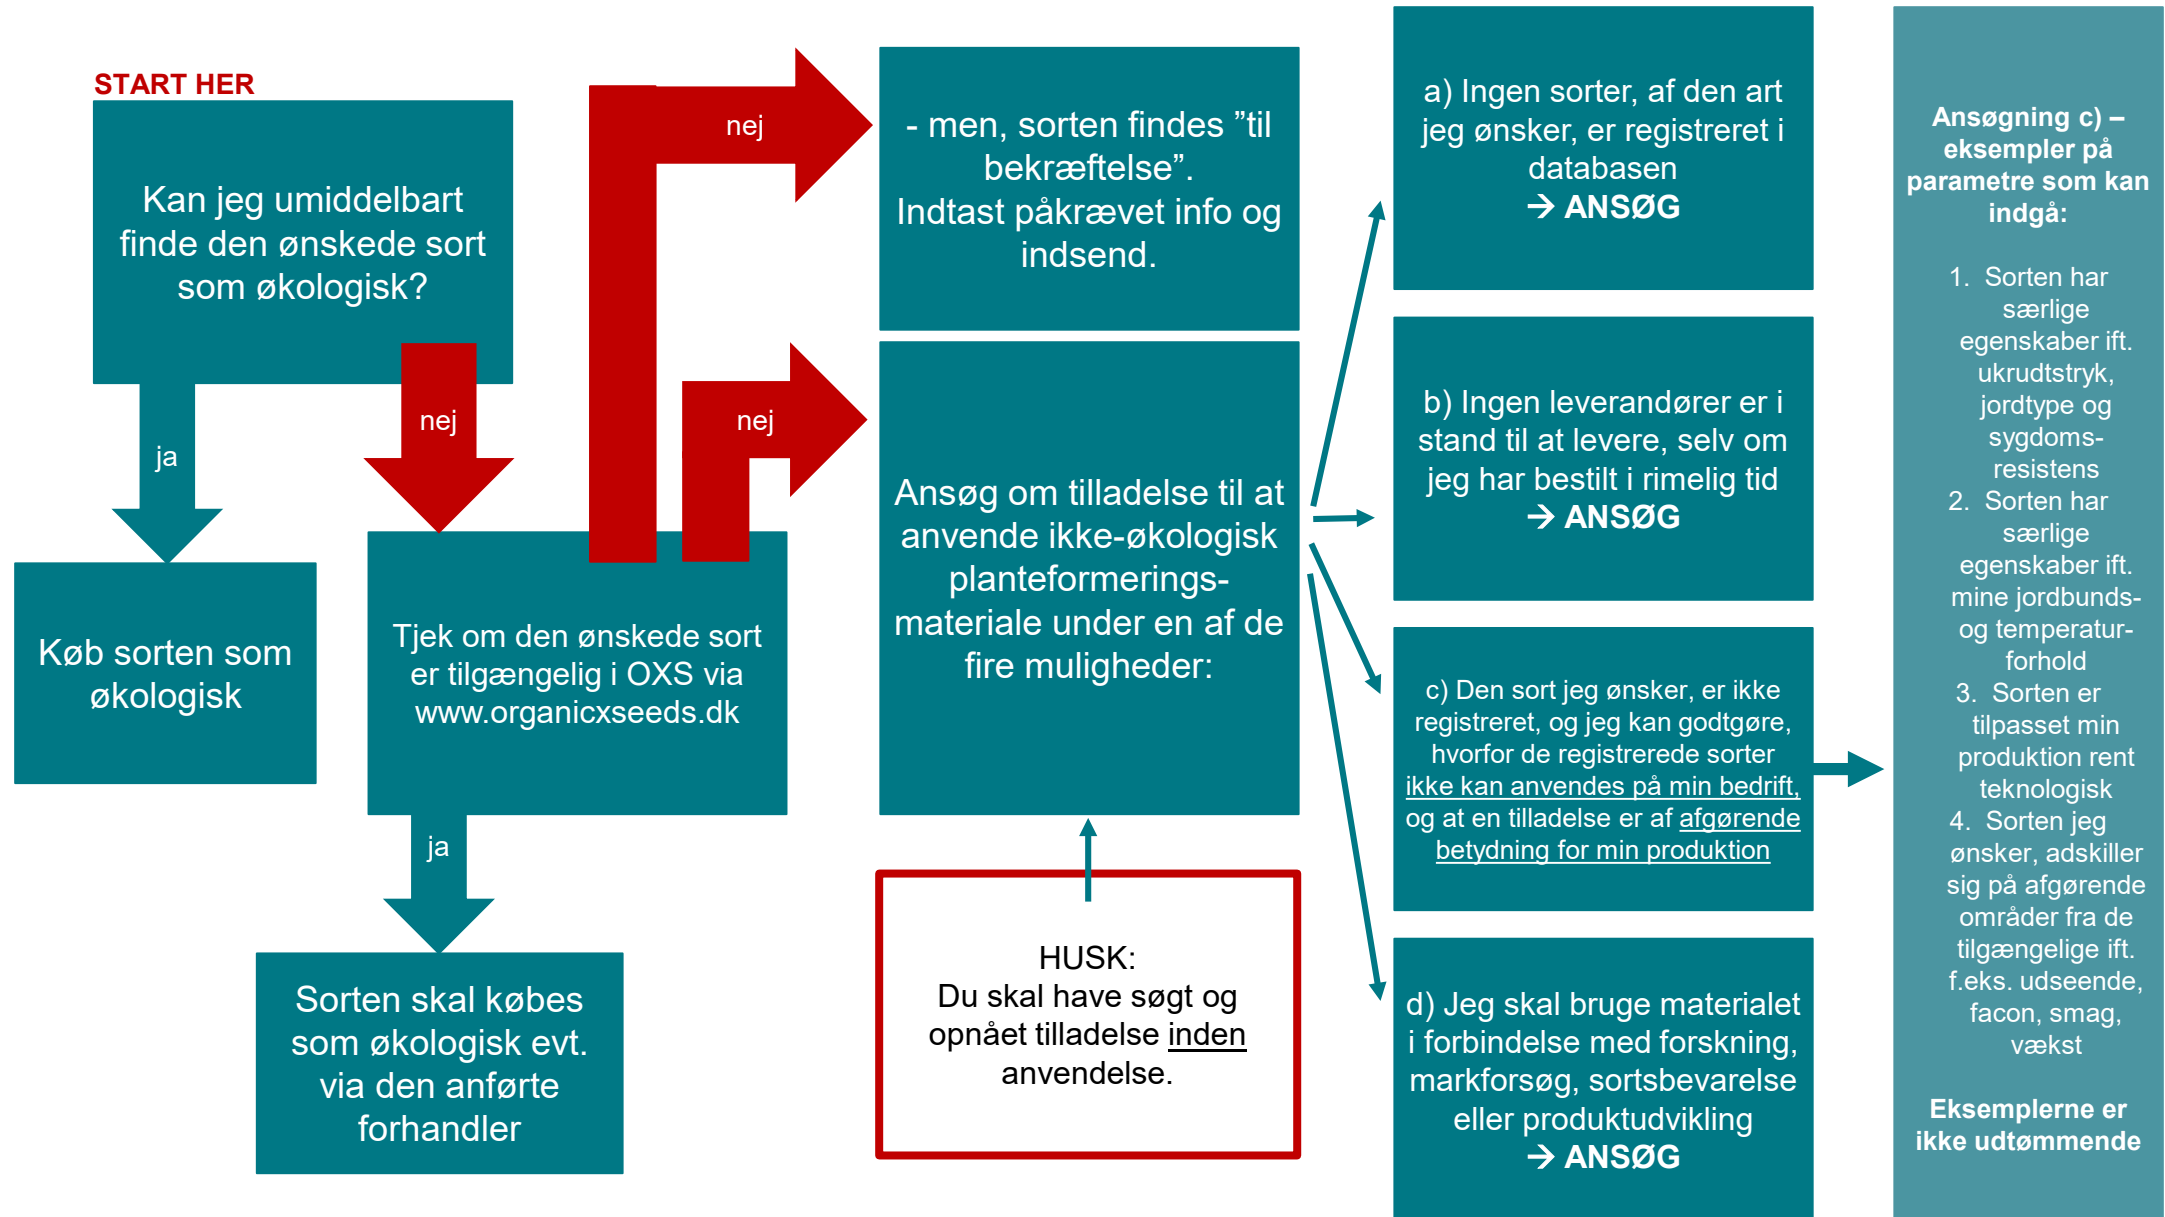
START HER

Kan jeg umiddelbart finde den ønskede sort som økologisk?

ja

nej

Køb sorten som økologisk

Tjek om den ønskede sort er tilgængelig i OXS via www.organicxseeds.dk

ja

Sorten skal købes som økologisk evt. via den anførte forhandler

nej

nej

- men, sorten findes ”til bekræftelse”. Indtast påkrævet info og indsend.

Ansøg om tilladelse til at anvende ikke-økologisk planteformerings-materiale under en af de fire muligheder:

HUSK:
Du skal have søgt og opnået tilladelse inden anvendelse.

a) Ingen sorter, af den art jeg ønsker, er registreret i databasen
→ ANSØG

b) Ingen leverandører er i stand til at levere, selv om jeg har bestilt i rimelig tid
→ ANSØG

c) Den sort jeg ønsker, er ikke registreret, og jeg kan godtgøre, hvorfor de registrerede sorter ikke kan anvendes på min bedrift, og at en tilladelse er af afgørende betydning for min produktion

d) Jeg skal bruge materialet i forbindelse med forskning, markforsøg, sortsbevarelse eller produktudvikling
→ ANSØG

Ansøgning c) – eksempler på parametre som kan indgå:

1. Sorten har særlige egenskaber ift. ukrudtstryk, jordtype og sygdoms-resistens
2. Sorten har særlige egenskaber ift. mine jordbunds- og temperatur-forhold
3. Sorten er tilpasset min produktion rent teknologisk
4. Sorten jeg ønsker, adskiller sig på afgørende områder fra de tilgængelige ift. f.eks. udseende, facon, smag, vækst

Eksemplerne er ikke udtømmende